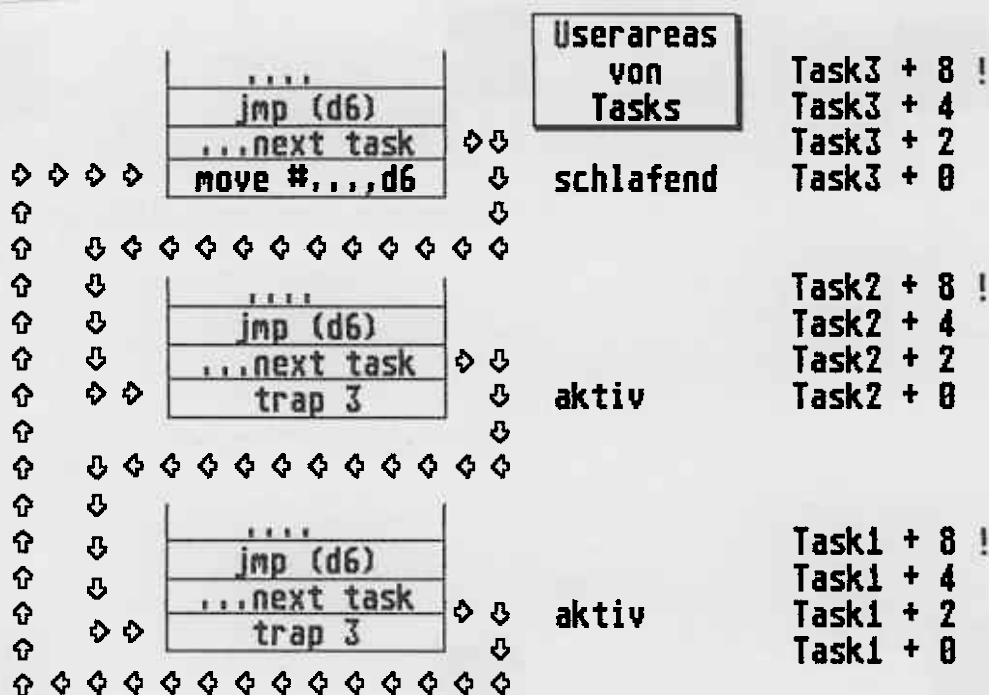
Userareas von Tasks

....
jmp (d6)
...next task
move #,,,,d6
schlafend

Task3 + 8 !
Task3 + 4
Task3 + 2
Task3 + 0

....
jmp (d6)
...next task
trap 3
aktiv

Task2 + 8 !
Task2 + 4
Task2 + 2
Task2 + 0

....
jmp (d6)
...next task
trap 3
aktiv

Task1 + 8 !
Task1 + 4
Task1 + 2
Task1 + 0